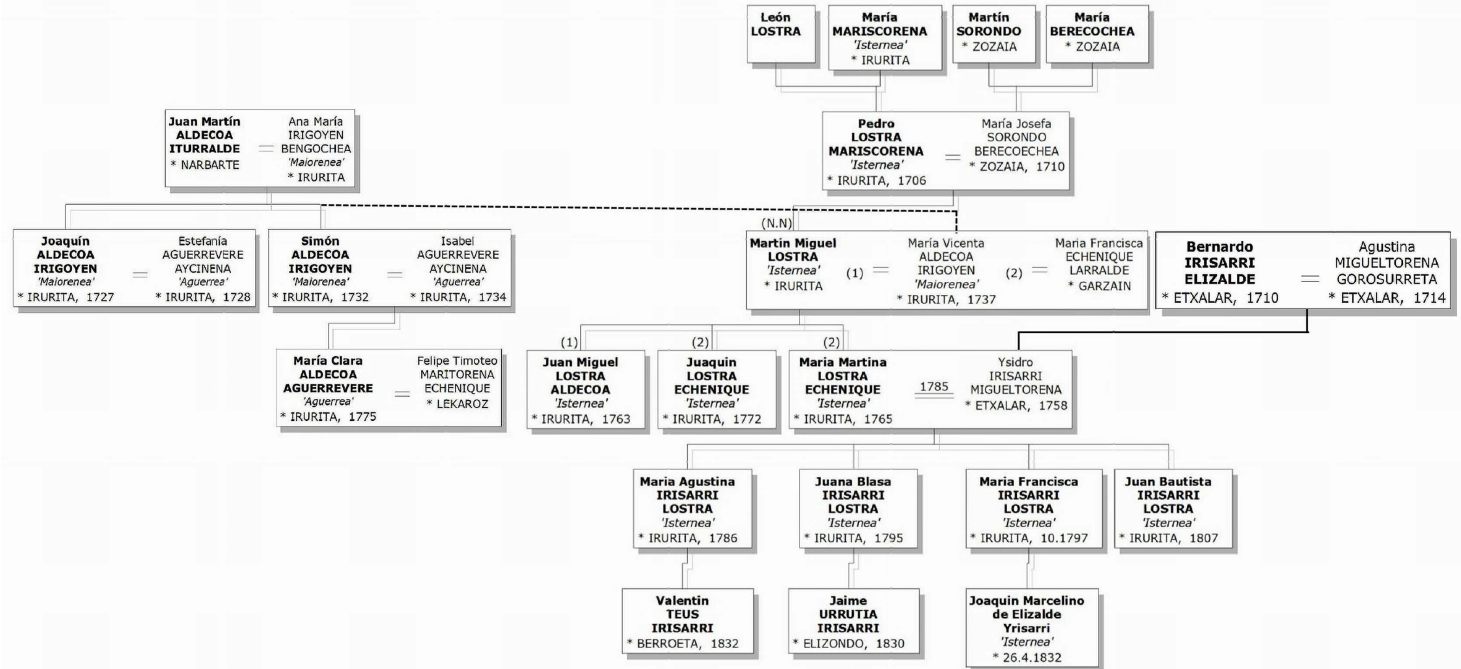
León
LOSTRA

María
MARISCORENA
'Isternea'
* IRURITA

Martín
SORONDO
* ZOZAIA

María
BERECOCHEA
* ZOZAIA

Juan Martín
ALDECOA
ITURRALDE
* NARBARTE
=
Ana María
IRIGOYEN
BENGOCHEA
'Maiorenea'
* IRURITA

Pedro
LOSTRA
MARISCORENA
'Isternea'
* IRURITA, 1706
=
María Josefa
SORONDO
BERECOECHEA
* ZOZAIA, 1710

(N.N)

Joaquín
ALDECOA
IRIGOYEN
'Maiorenea'
* IRURITA, 1727
=
Estefanía
AGUERREVERE
AYCINENA
'Aguerrea'
* IRURITA, 1728

Simón
ALDECOA
IRIGOYEN
'Maiorenea'
* IRURITA, 1732
=
Isabel
AGUERREVERE
AYCINENA
'Aguerrea'
* IRURITA, 1734

Martin Miguel
LOSTRA
'Isternea'
* IRURITA
(1) =
María Vicenta
ALDECOA
IRIGOYEN
'Maiorenea'
* IRURITA, 1737
(2) =
Maria Francisca
ECHENIQUE
LARRALDE
* GARZAIN

Bernardo
IRISARRI
ELIZALDE
* ETXALAR, 1710
=
Agustina
MIGUELTORENA
GOROSURRETA
* ETXALAR, 1714

María Clara
ALDECOA
AGUERREVERE
'Aguerrea'
* IRURITA, 1775
=
Felipe Timoteo
MARITORENA
ECHENIQUE
* LEKAROZ

(1)
Juan Miguel
LOSTRA
ALDECOA
'Isternea'
* IRURITA, 1763

(2)
Juaquin
LOSTRA
ECHENIQUE
'Isternea'
* IRURITA, 1772

(2)
Maria Martina
LOSTRA
ECHENIQUE
'Isternea'
* IRURITA, 1765
1785
Ysidro
IRISARRI
MIGUELTORENA
* ETXALAR, 1758

Maria Agustina
IRISARRI
LOSTRA
'Isternea'
* IRURITA, 1786

Juana Blasa
IRISARRI
LOSTRA
'Isternea'
* IRURITA, 1795

Maria Francisca
IRISARRI
LOSTRA
'Isternea'
* IRURITA, 10.1797

Juan Bautista
IRISARRI
LOSTRA
'Isternea'
* IRURITA, 1807

Valentin
TEUS
IRISARRI
* BERROETA, 1832

Jaime
URRUTIA
IRISARRI
* ELIZONDO, 1830

Joaquin Marcelino
de Elizalde
Yrisarri
'Isternea'
* 26.4.1832